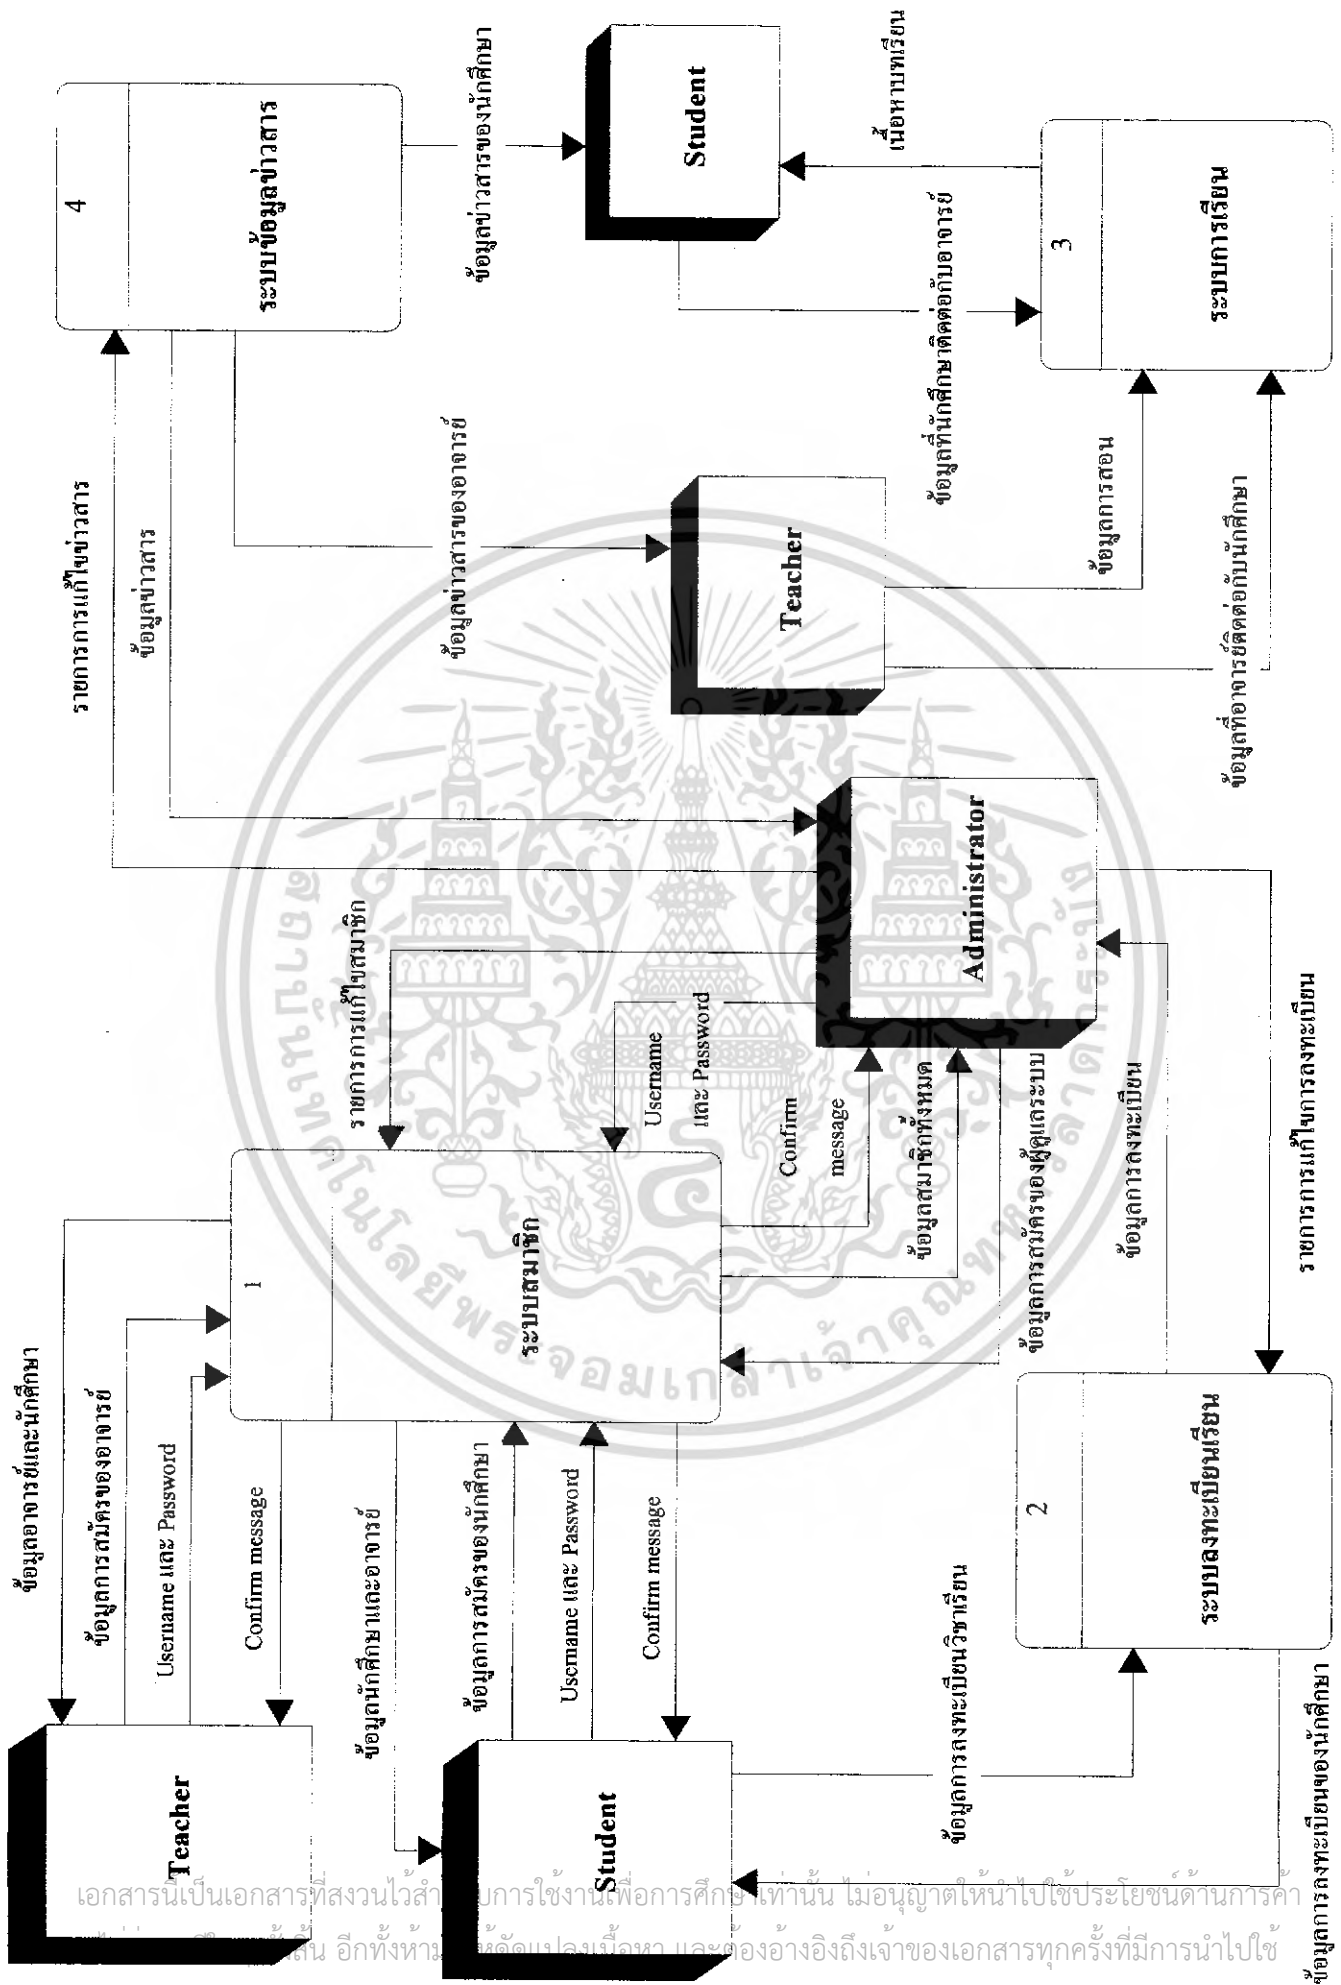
4

ระบบข้อมูลข่าวสาร

ข้อมูลข่าวสารของนักศึกษา

Student

เนื้อหาบทเรียน

3

ระบบการเรียน

ข้อมูลที่นักศึกษาติดต่อกับอาจารย์

รายการการแก้ไขข่าวสาร

ข้อมูลข่าวสาร

ข้อมูลข่าวสารของอาจารย์

Teacher

ข้อมูลการสอน

ข้อมูลที่อาจารย์ติดต่อกับนักศึกษา

Administrator

รายการการแก้ไขสมาชิก

Username และ Password

Confirm message

ข้อมูลสมาชิกทั้งหมด

ข้อมูลการสมัครของผู้ดูแลระบบ

ข้อมูลการลงทะเบียน

รายการการแก้ไขการลงทะเบียน

1

ระบบสมาชิก

ข้อมูลอาจารย์และนักศึกษา

ข้อมูลการสมัครของอาจารย์

Username และ Password

Confirm message

Teacher

ข้อมูลนักศึกษาและอาจารย์

ข้อมูลการสมัครของนักศึกษา

Username และ Password

Confirm message

Student

2

ระบบลงทะเบียนเรียน

ข้อมูลการลงทะเบียนวิชาเรียน

ข้อมูลการลงทะเบียนของนักศึกษา

เอกสารนี้เป็นเอกสารที่สงวนไว้สำ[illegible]การใช้งานเพื่อการศึกษาเท่านั้น ไม่อนุญาตให้นำไปใช้ประโยชน์ด้านการค้า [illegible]สิ้น อีกทั้งห้าม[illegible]ดัดแปลงเนื้อหา และต้องอ้างอิงถึงเจ้าของเอกสารทุกครั้งที่มีการนำไปใช้